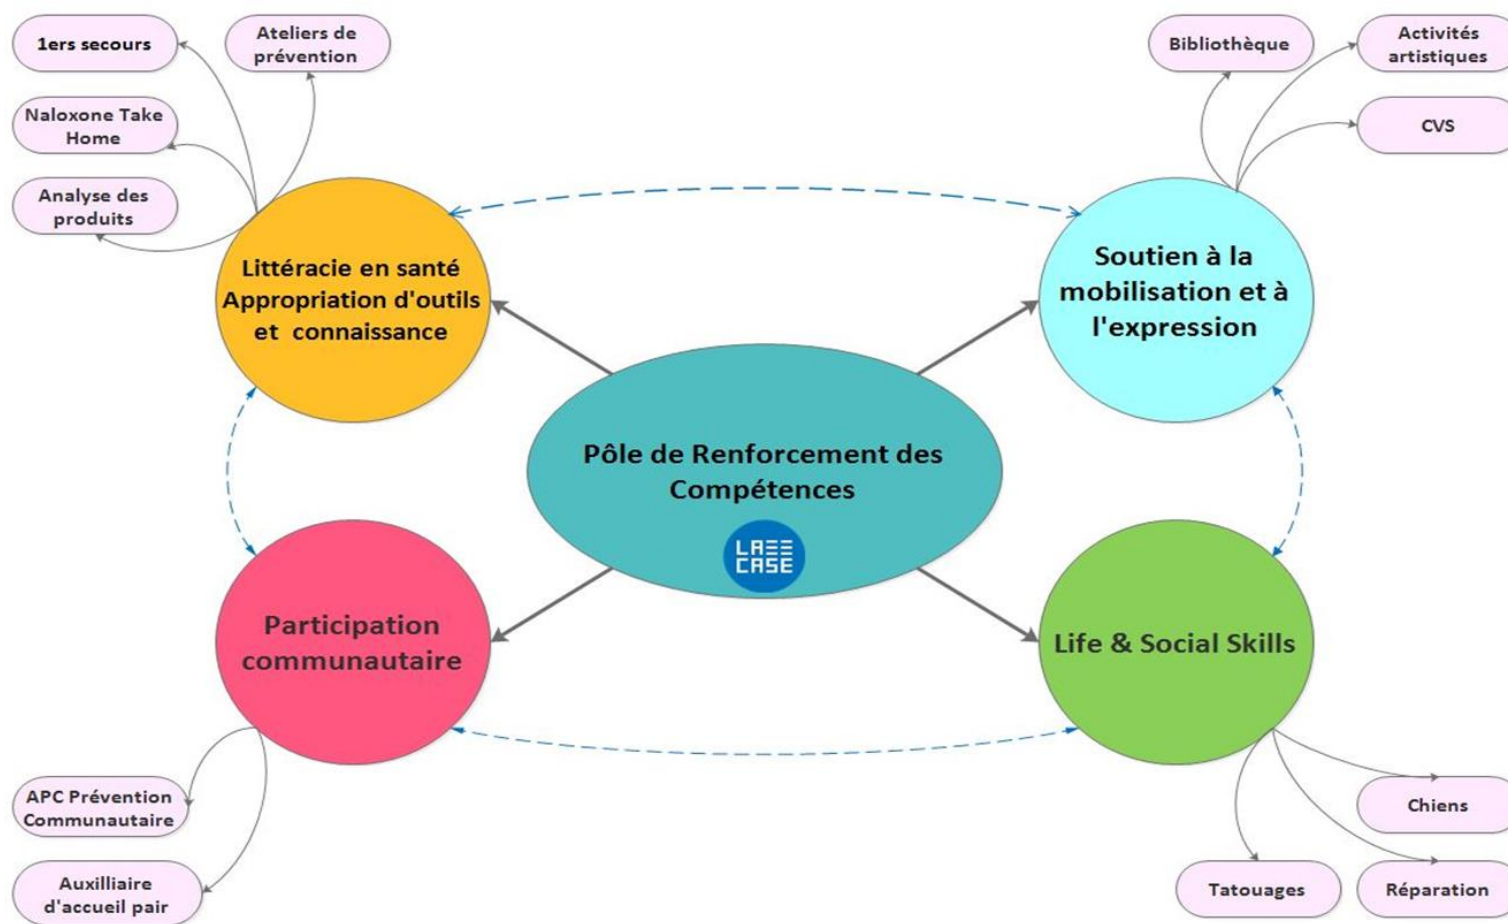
1ers secours

Ateliers de prévention

Naloxone Take Home

Analyse des produits

Littéracie en santé Appropriation d'outils et connaissance

Bibliothèque

Activités artistiques

CVS

Soutien à la mobilisation et à l'expression

Pôle de Renforcement des Compétences

LA CASE

Participation communautaire

Life & Social Skills

APC Prévention Communautaire

Auxilliaire d'accueil pair

Chiens

Tatouages

Réparation